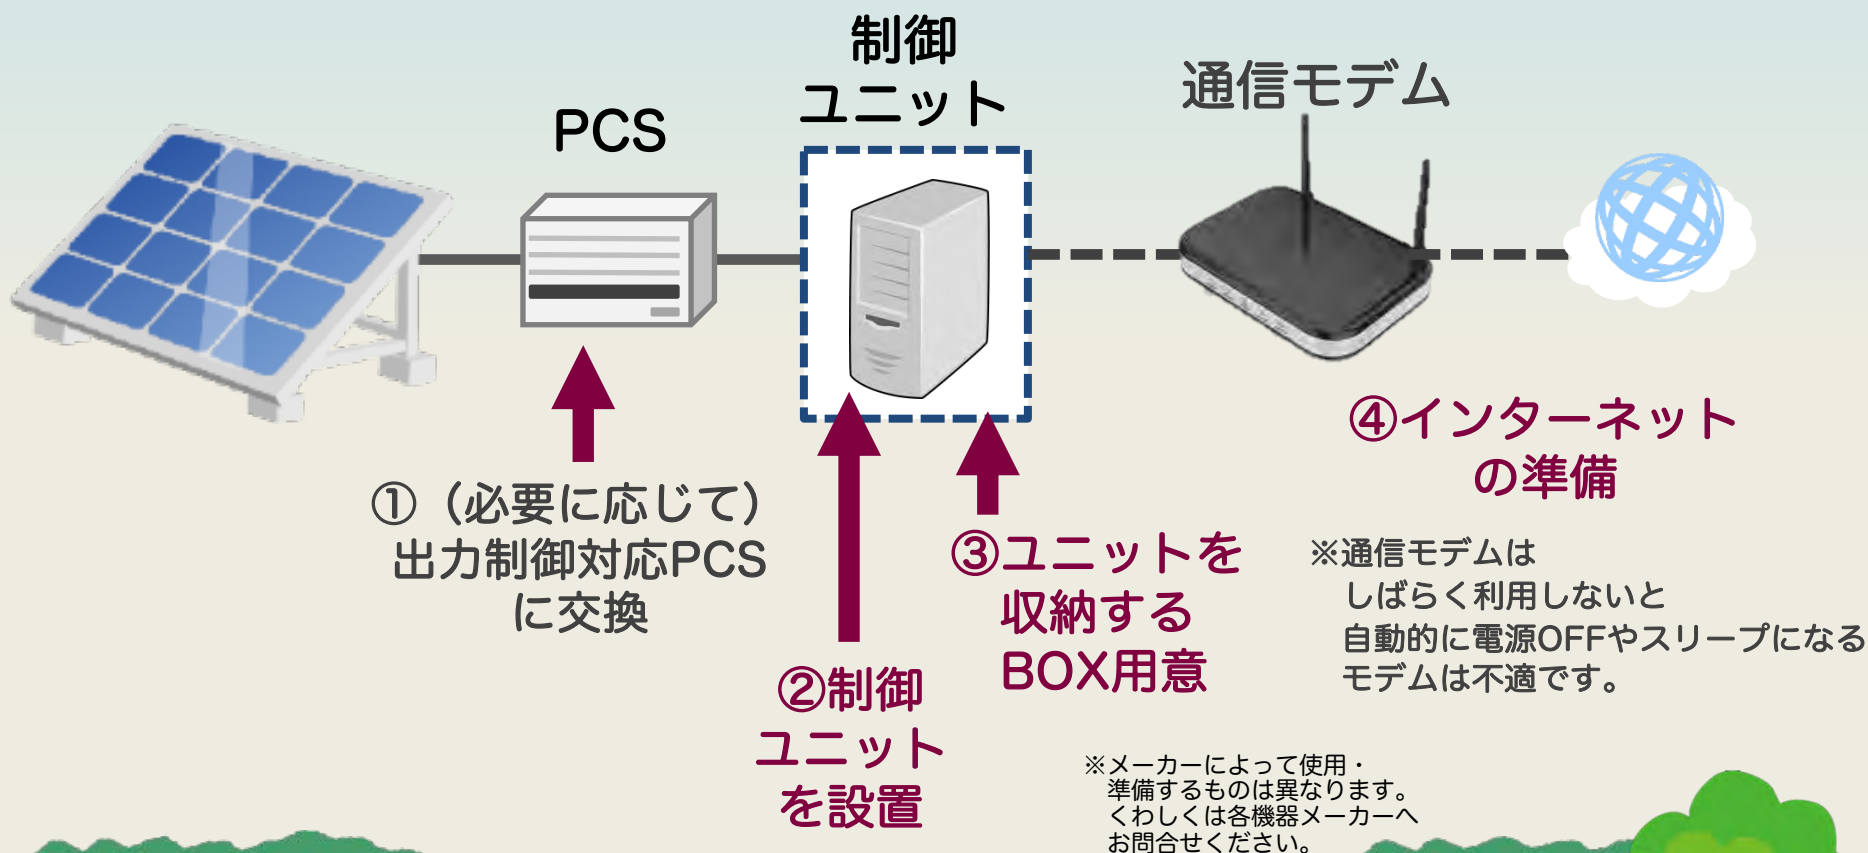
制御
ユニット

PCS

通信モデム

①（必要に応じて）
出力制御対応PCS
に交換

②制御
ユニット
を設置

③ユニットを
収納する
BOX用意

④インターネット
の準備

※通信モデムは
しばらく利用しないと
自動的に電源OFFやスリープになる
モデムは不適です。

※メーカーによって使用・
準備するものは異なります。
くわしくは各機器メーカーへ
お問合せください。